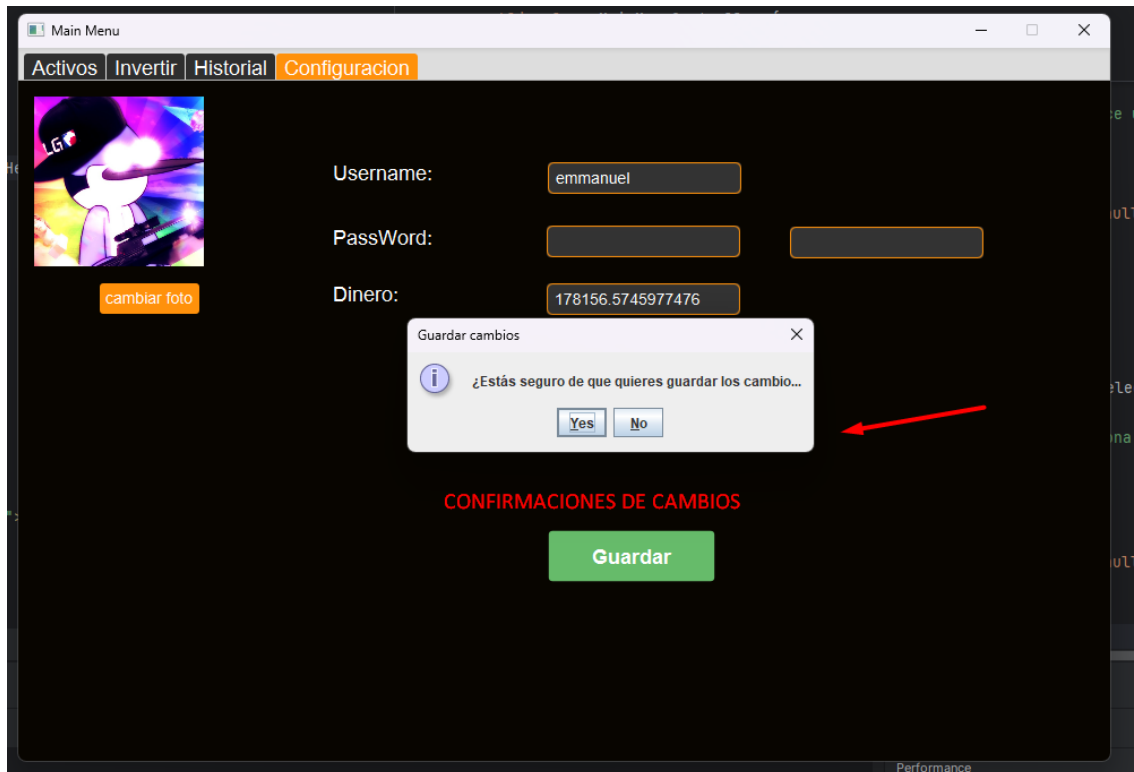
Main Menu

Activos | Invertir | Historial | Configuracion

LG

cambiar foto

Username: emmanuel

PassWord:

Dinero: 178156.5745977476

Guardar cambios

¿Estás seguro de que quieres guardar los cambio...

Yes No

CONFIRMACIONES DE CAMBIOS

Guardar

Performance